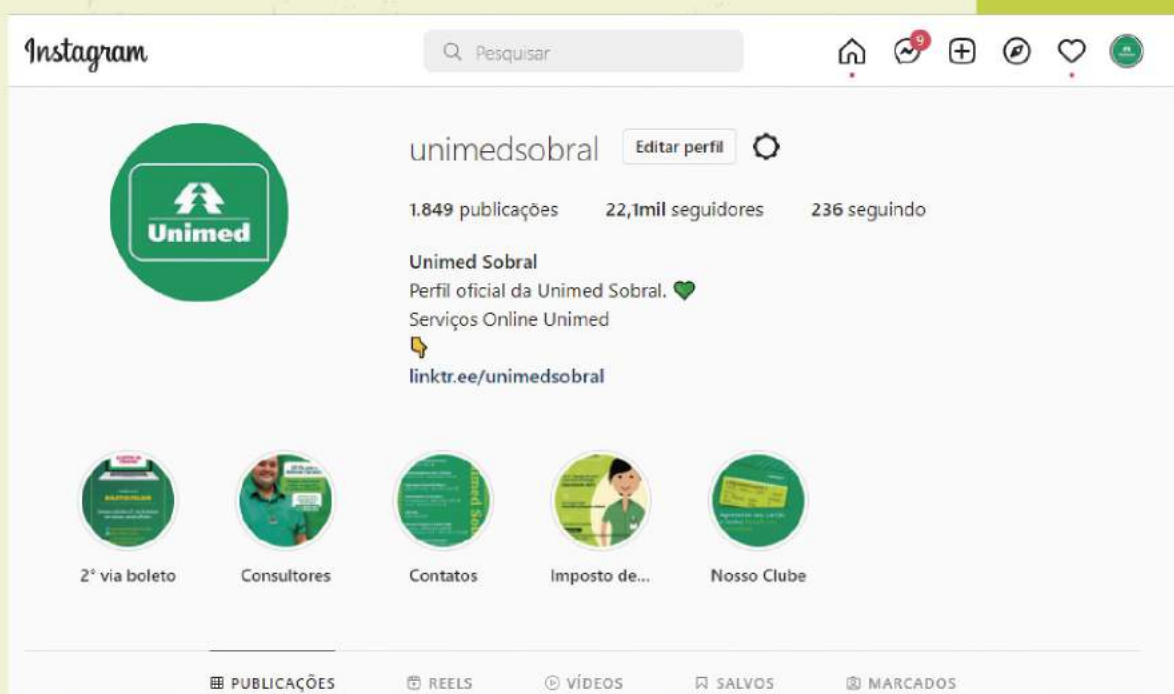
Instagram

Pesquisar

9

Unimed

unimedsobral Editar perfil

1.849 publicações 22,1mil seguidores 236 seguindo

Unimed Sobral
Perfil oficial da Unimed Sobral. 💚
Serviços Online Unimed
👇
linktr.ee/unimedsobral

2° via boleto

Consultores

Contatos

Imposto de...

Nosso Clube

PUBLICAÇÕES REELS VÍDEOS SALVOS MARCADOS